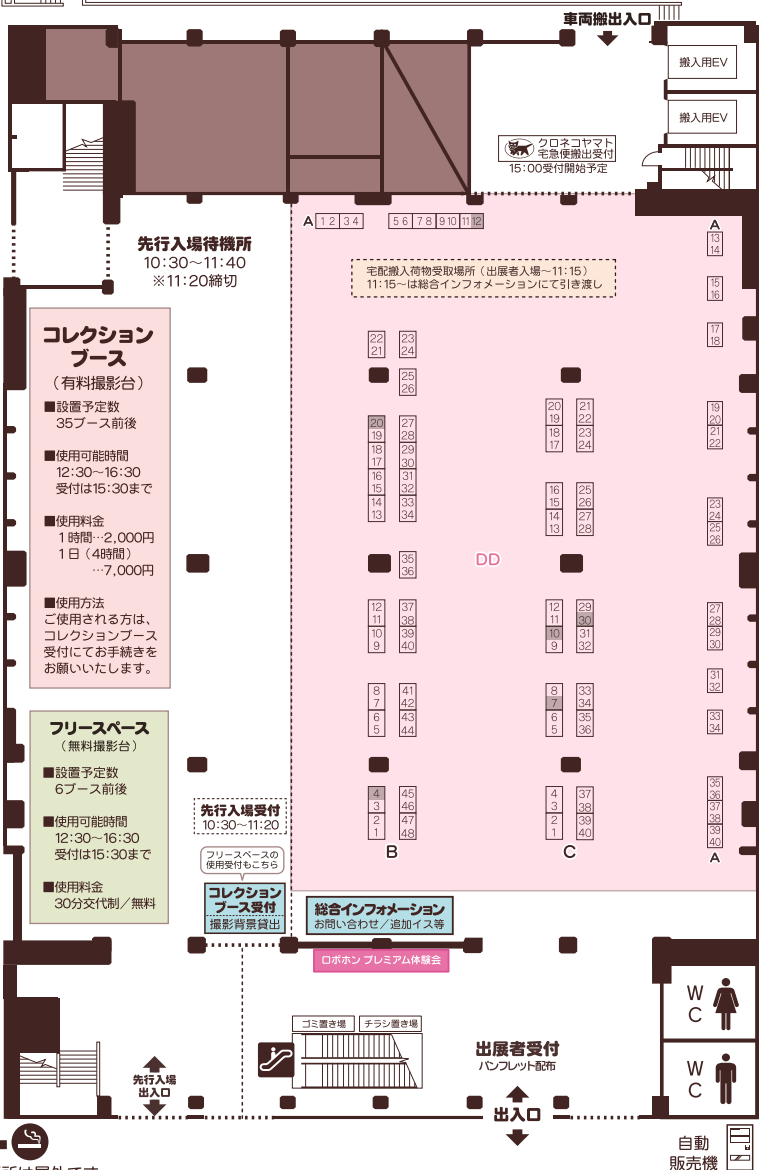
車両搬出入口

搬入用EV

搬入用EV

クロネコヤマト
宅急便搬出受付
15:00受付開始予定

A 1 2 3 4 5 6 7 8 9 10 11 12

先行入場待機所
10:30〜11:40
※11:20締切

宅配搬入荷物受取場所（出展者入場〜11:15）
11:15〜は総合インフォメーションにて引き渡し

コレクションブース
（有料撮影台）

■設置予定数
35ブース前後

■使用可能時間
12:30〜16:30
受付は15:30まで

■使用料金
1時間…2,000円
1日（4時間）…7,000円

■使用方法
ご使用される方は、コレクションブース受付にてお手続きをお願いいたします。

フリースペース
（無料撮影台）

■設置予定数
6ブース前後

■使用可能時間
12:30〜16:30
受付は15:30まで

■使用料金
30分交代制／無料

22 21 23 24 25 26 20 19 18 17 16 15 14 13 27 28 29 30 31 32 33 34 35 36 12 11 10 9 37 38 39 40 8 7 6 5 41 42 43 44 4 3 2 1 45 46 47 48

B

DD

20 19 18 17 21 22 23 24 16 15 14 13 25 26 27 28 12 11 10 9 29 30 31 32 8 7 6 5 33 34 35 36 4 3 2 1 37 38 39 40

C

A 13 14 15 16 17 18 19 20 21 22 23 24 25 26 27 28 29 30 31 32 33 34 35 36 37 38 39 40 A

先行入場受付
10:30〜11:20

フリースペースの使用受付もこちら

コレクションブース受付
撮影背景貸出

総合インフォメーション
お問い合わせ／追加イス等

ロボホン プレミアム体験会

ゴミ置き場

チラシ置き場

出展者受付
パンフレット配布

先行入場
出入口

出入口

W C

W C

自動販売機